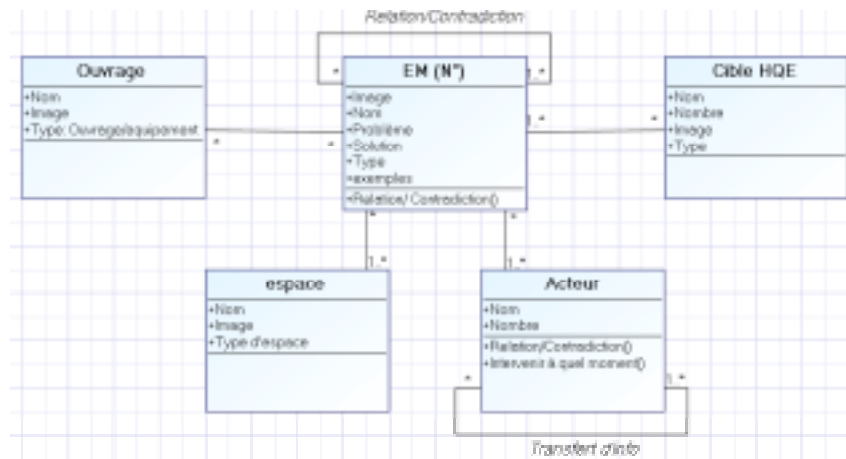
Relation/Contradiction

Ouvrage
+Nom
+Image
+Type: Ouvrage/equipement

EM (N°)
+Image
+Nom
+Problème
+Solution
+Type
+exemples
+Relation/ Contradiction()

Cible HQE
+Nom
+Nombre
+Image
+Type

espace
+Nom
+Image
+Type d'espace

Acteur
+Nom
+Nombre
+Relation/Contradiction()
+Intervenir à quel moment()

Transfert d'info

*
*
*
1..*
1..*
*
1..*
*
1..*
*
1..*
*
1..*